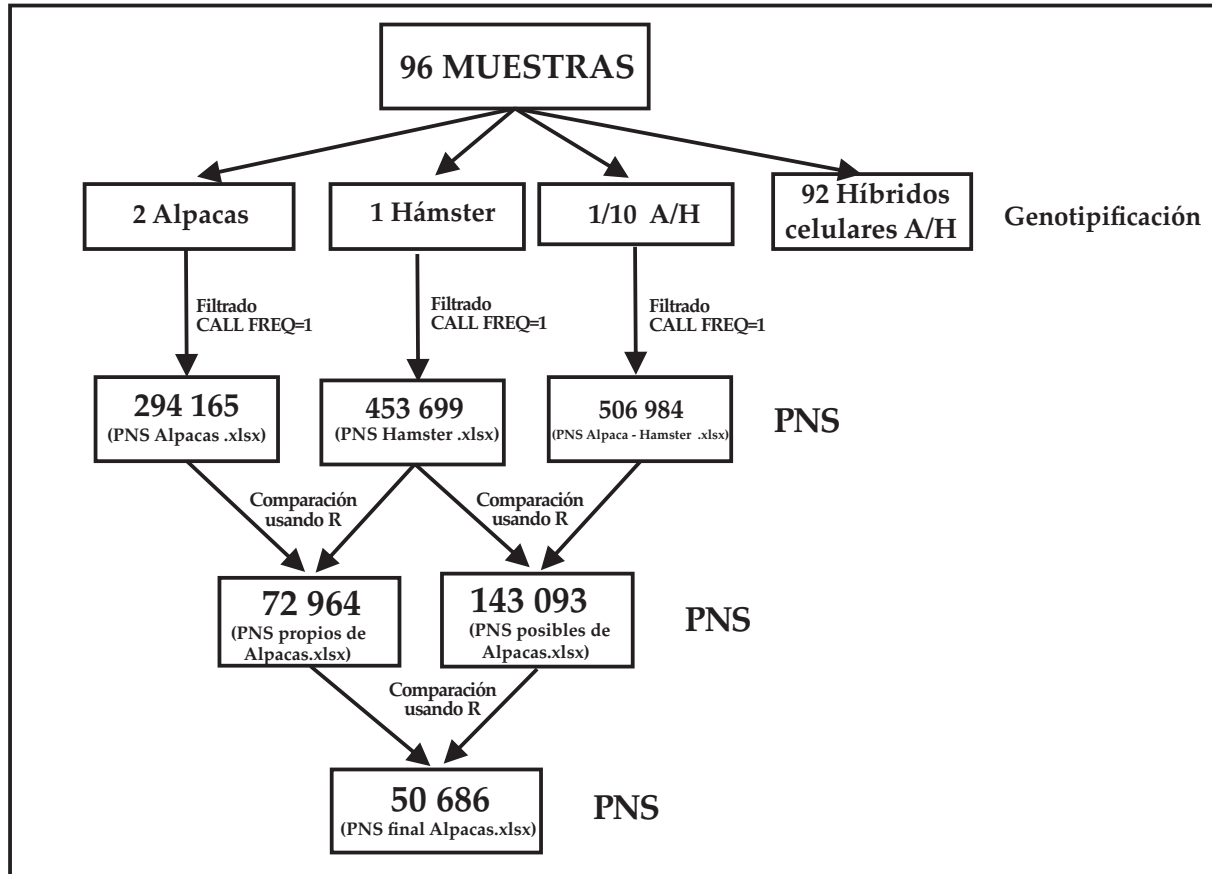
96 MUESTRAS

2 Alpacas

1 Hámster

1/10 A/H

92 Híbridos celulares A/H

Genotipificación

Filtrado CALL FREQ=1

Filtrado CALL FREQ=1

Filtrado CALL FREQ=1

294 165 (PNS Alpacas .xlsx)

453 699 (PNS Hamster .xlsx)

506 984 (PNS Alpaca - Hamster .xlsx)

PNS

Comparación usando R

Comparación usando R

72 964 (PNS propios de Alpacas.xlsx)

143 093 (PNS posibles de Alpacas.xlsx)

PNS

Comparación usando R

50 686 (PNS final Alpacas.xlsx)

PNS